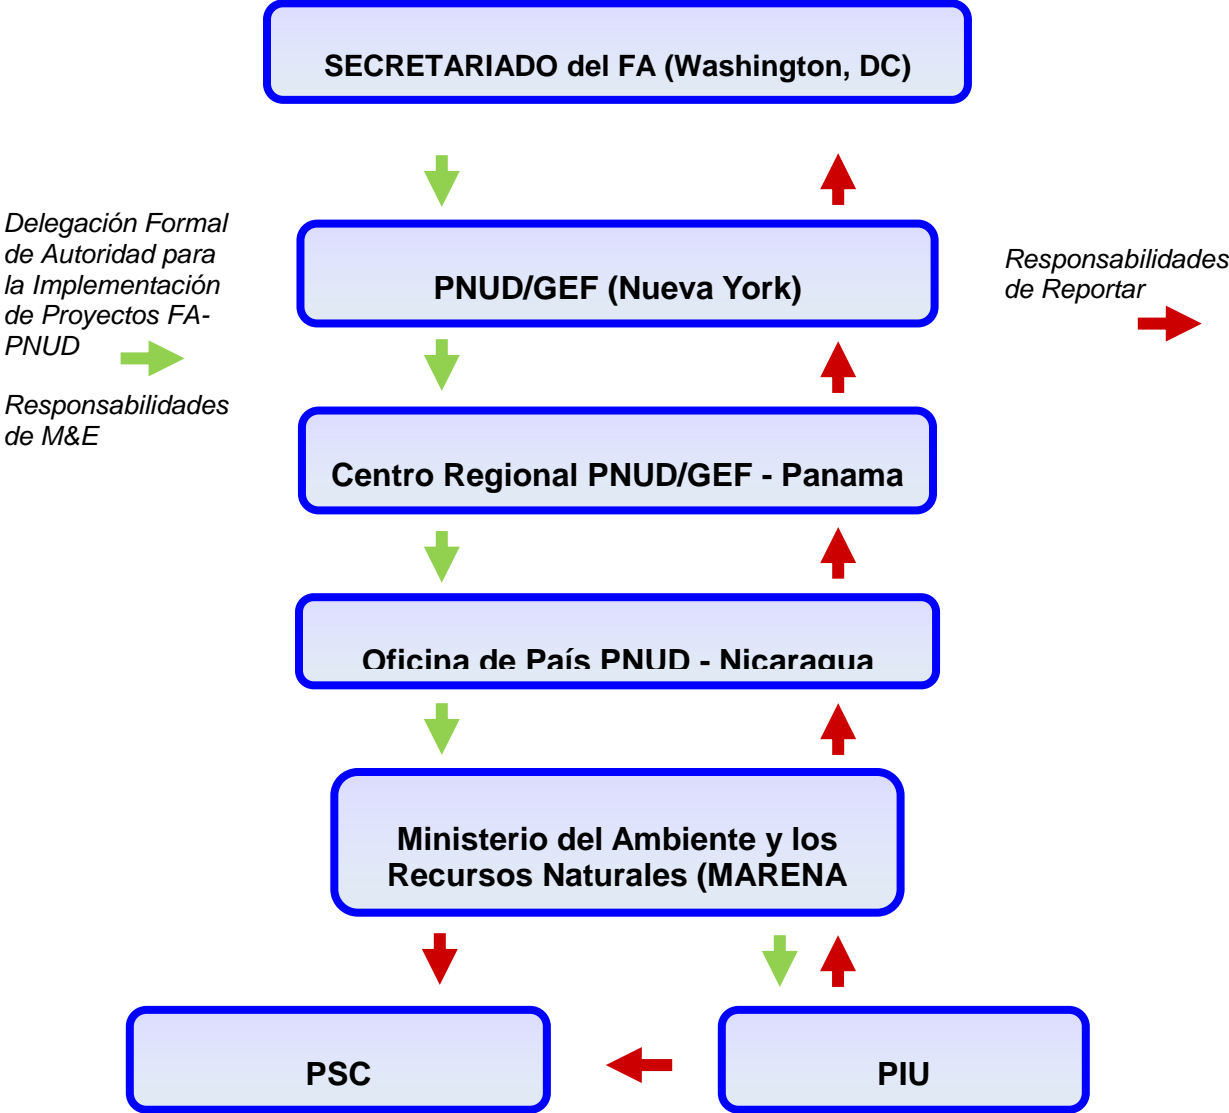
SECRETARIADO del FA (Washington, DC)

Delegación Formal de Autoridad para la Implementación de Proyectos FA-PNUD

Responsabilidades de M&E

PNUD/GEF (Nueva York)

Responsabilidades de Reportar

Centro Regional PNUD/GEF - Panama

Oficina de País PNUD - Nicaragua

Ministerio del Ambiente y los Recursos Naturales (MARENA

PSC

PIU